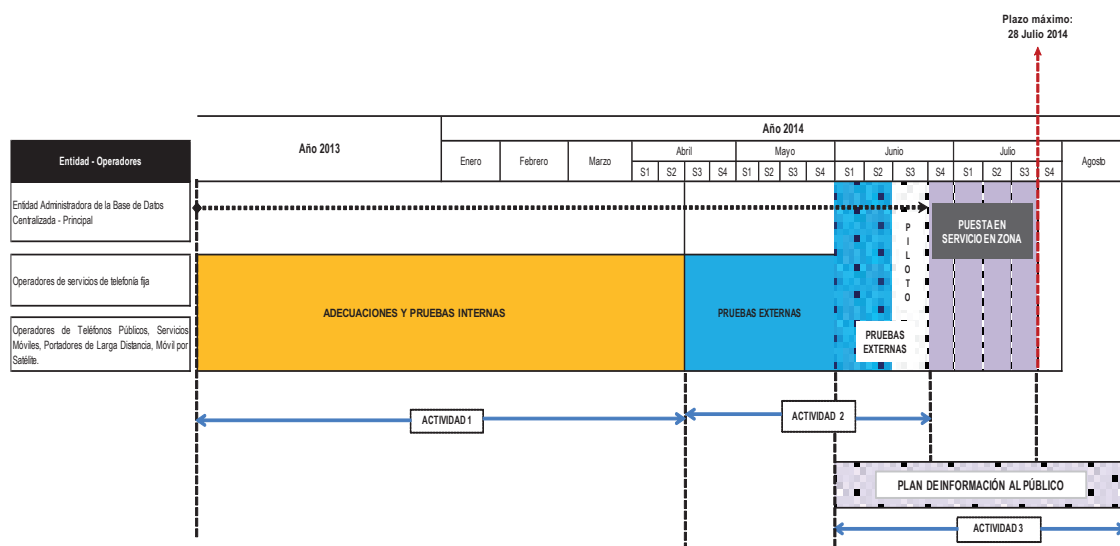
Plazo máximo:
28 Julio 2014

| Entidad - Operadores | Año 2013 | Año 2014 | | | | | | | | | | | | | | | | | |
|---|---|---|---|---|---|---|---|---|---|---|---|---|---|---|---|---|---|---|---|
| | | Enero | Febrero | Marzo | Abril | | | | Mayo | | | | Junio | | | | Julio | | | | Agosto |
| | | | | | S1 | S2 | S3 | S4 | S1 | S2 | S3 | S4 | S1 | S2 | S3 | S4 | S1 | S2 | S3 | S4 | |

Entidad Administradora de la Base de Datos Centralizada - Principal

Operadores de servicios de telefonía fija

Operadores de Teléfonos Públicos, Servicios Móviles, Portadores de Larga Distancia, Móvil por Satélite.

ADECUACIONES Y PRUEBAS INTERNAS

PRUEBAS EXTERNAS

PILOTO

PRUEBAS EXTERNAS

PUESTA EN SERVICIO EN ZONA

ACTIVIDAD 1

ACTIVIDAD 2

PLAN DE INFORMACIÓN AL PÚBLICO

ACTIVIDAD 3